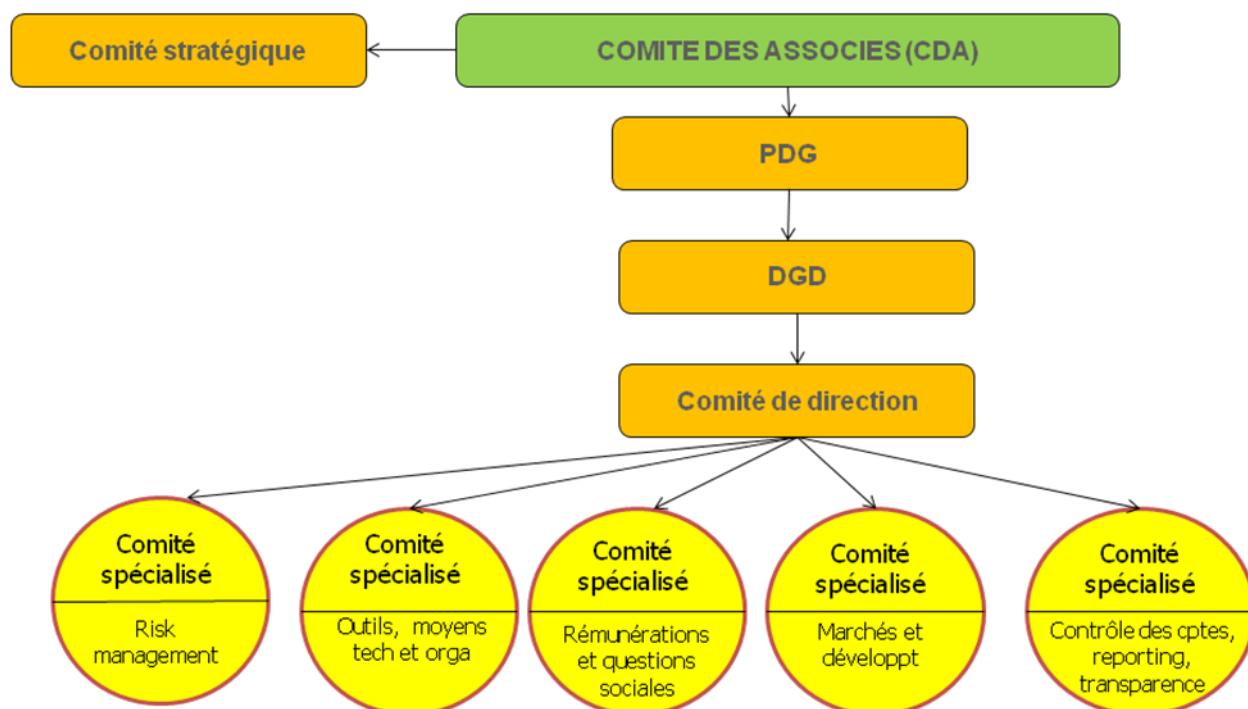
Comité stratégique

COMITE DES ASSOCIES (CDA)

PDG

DGD

Comité de direction

Comité spécialisé

Risk management

Comité spécialisé

Outils, moyens tech et orga

Comité spécialisé

Rémunérations et questions sociales

Comité spécialisé

Marchés et développt

Comité spécialisé

Contrôle des cptes, reporting, transparence